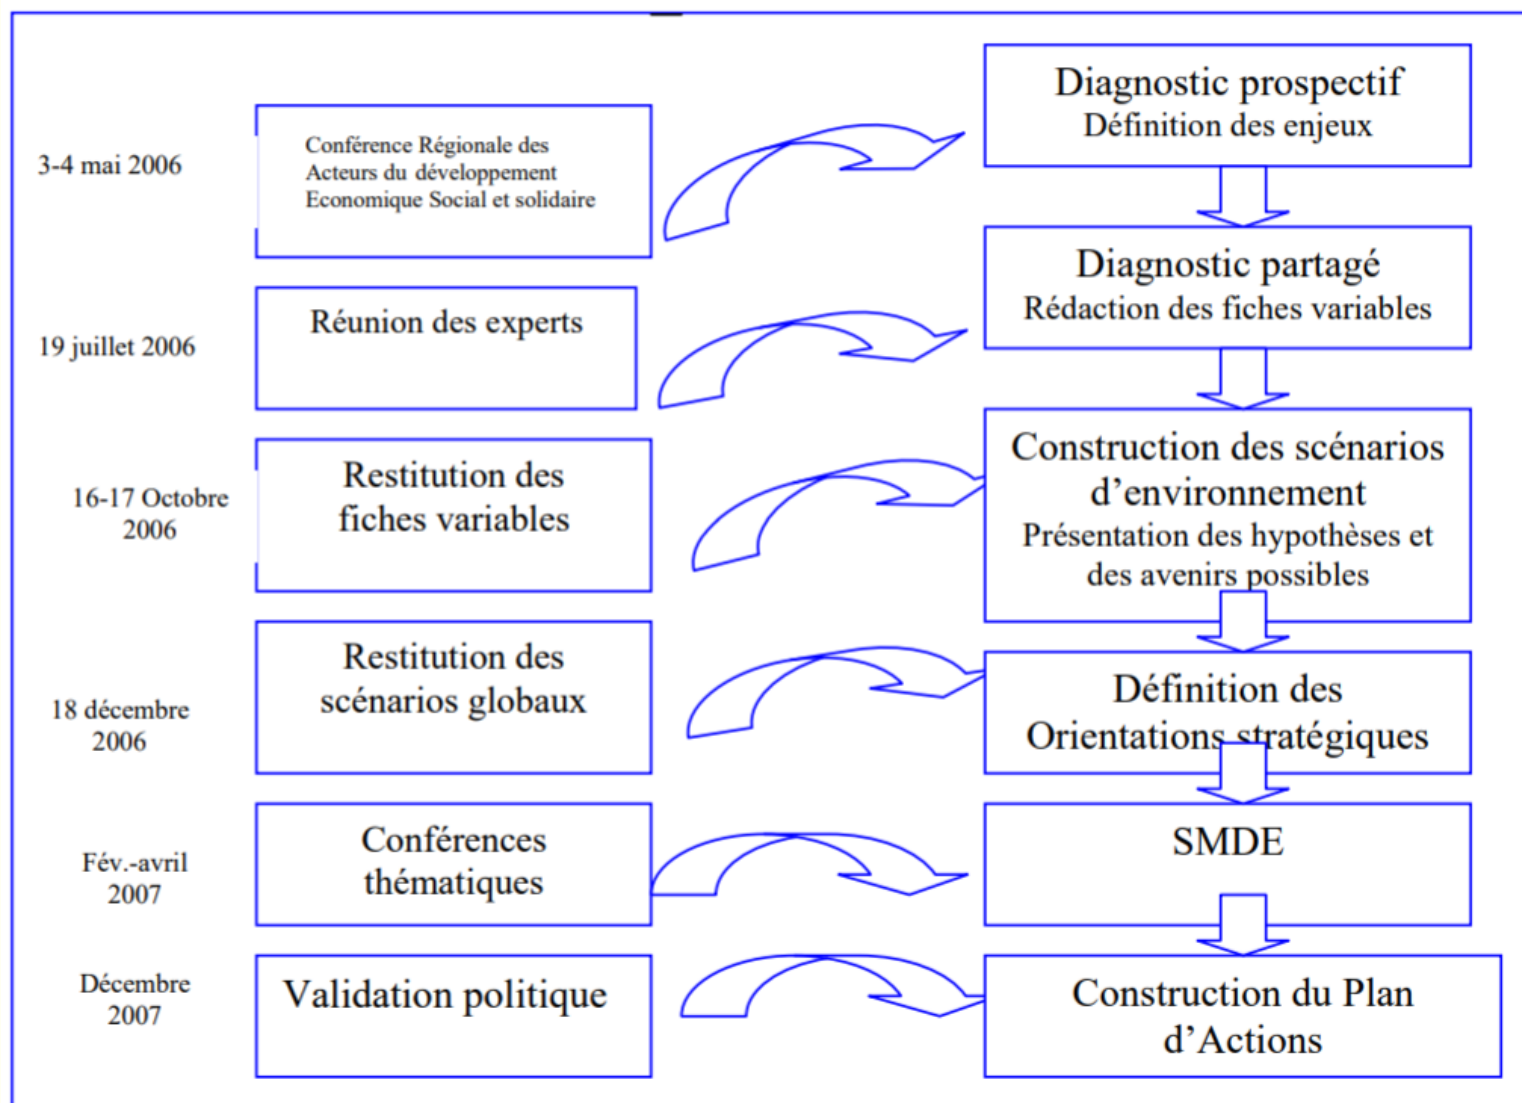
3-4 mai 2006

Conférence Régionale des Acteurs du développement Economique Social et solidaire

Diagnostic prospectif
Définition des enjeux

19 juillet 2006

Réunion des experts

Diagnostic partagé
Rédaction des fiches variables

16-17 Octobre 2006

Restitution des fiches variables

Construction des scénarios d'environnement
Présentation des hypothèses et des avenirs possibles

18 décembre 2006

Restitution des scénarios globaux

Définition des Orientations stratégiques

Fév.-avril 2007

Conférences thématiques

SMDE

Décembre 2007

Validation politique

Construction du Plan d'Actions